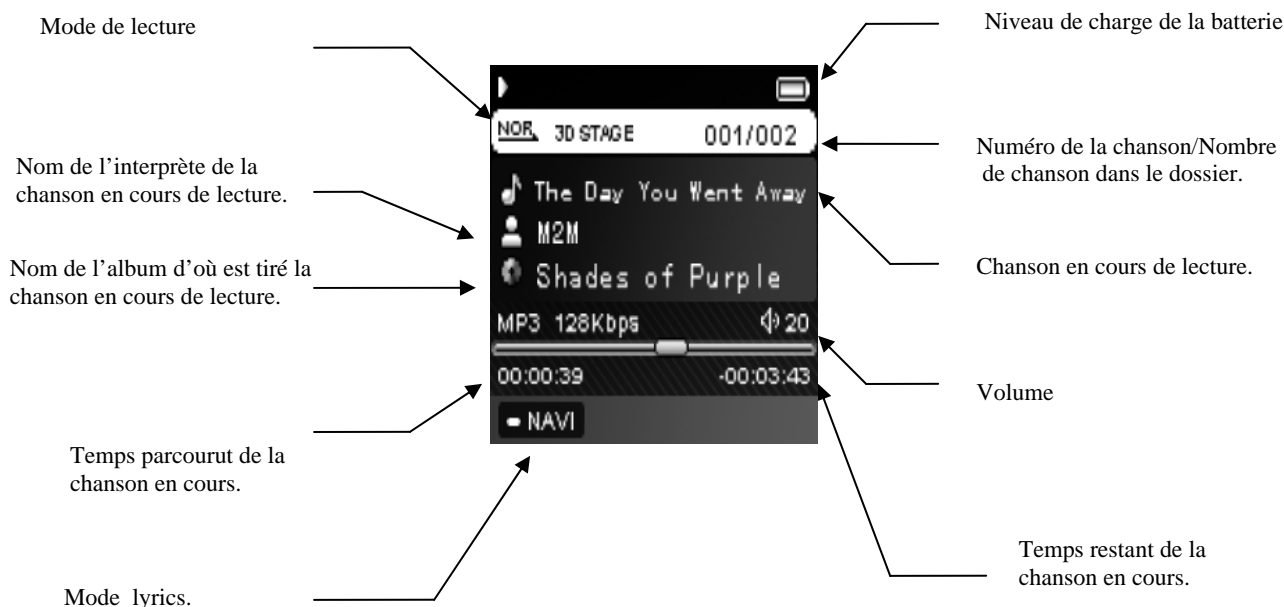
Mode de lecture

Niveau de charge de la batterie

NOR 3D STAGE 001/002

Numéro de la chanson/Nombre de chanson dans le dossier.

Nom de l'interprète de la chanson en cours de lecture.

The Day You Went Away

M2M

Shades of Purple

Nom de l'album d'où est tiré la chanson en cours de lecture.

Chanson en cours de lecture.

MP3 128Kbps 20

00:00:39 -00:03:43

Volume

NAVI

Temps parcourut de la chanson en cours.

Temps restant de la chanson en cours.

Mode lyrics.